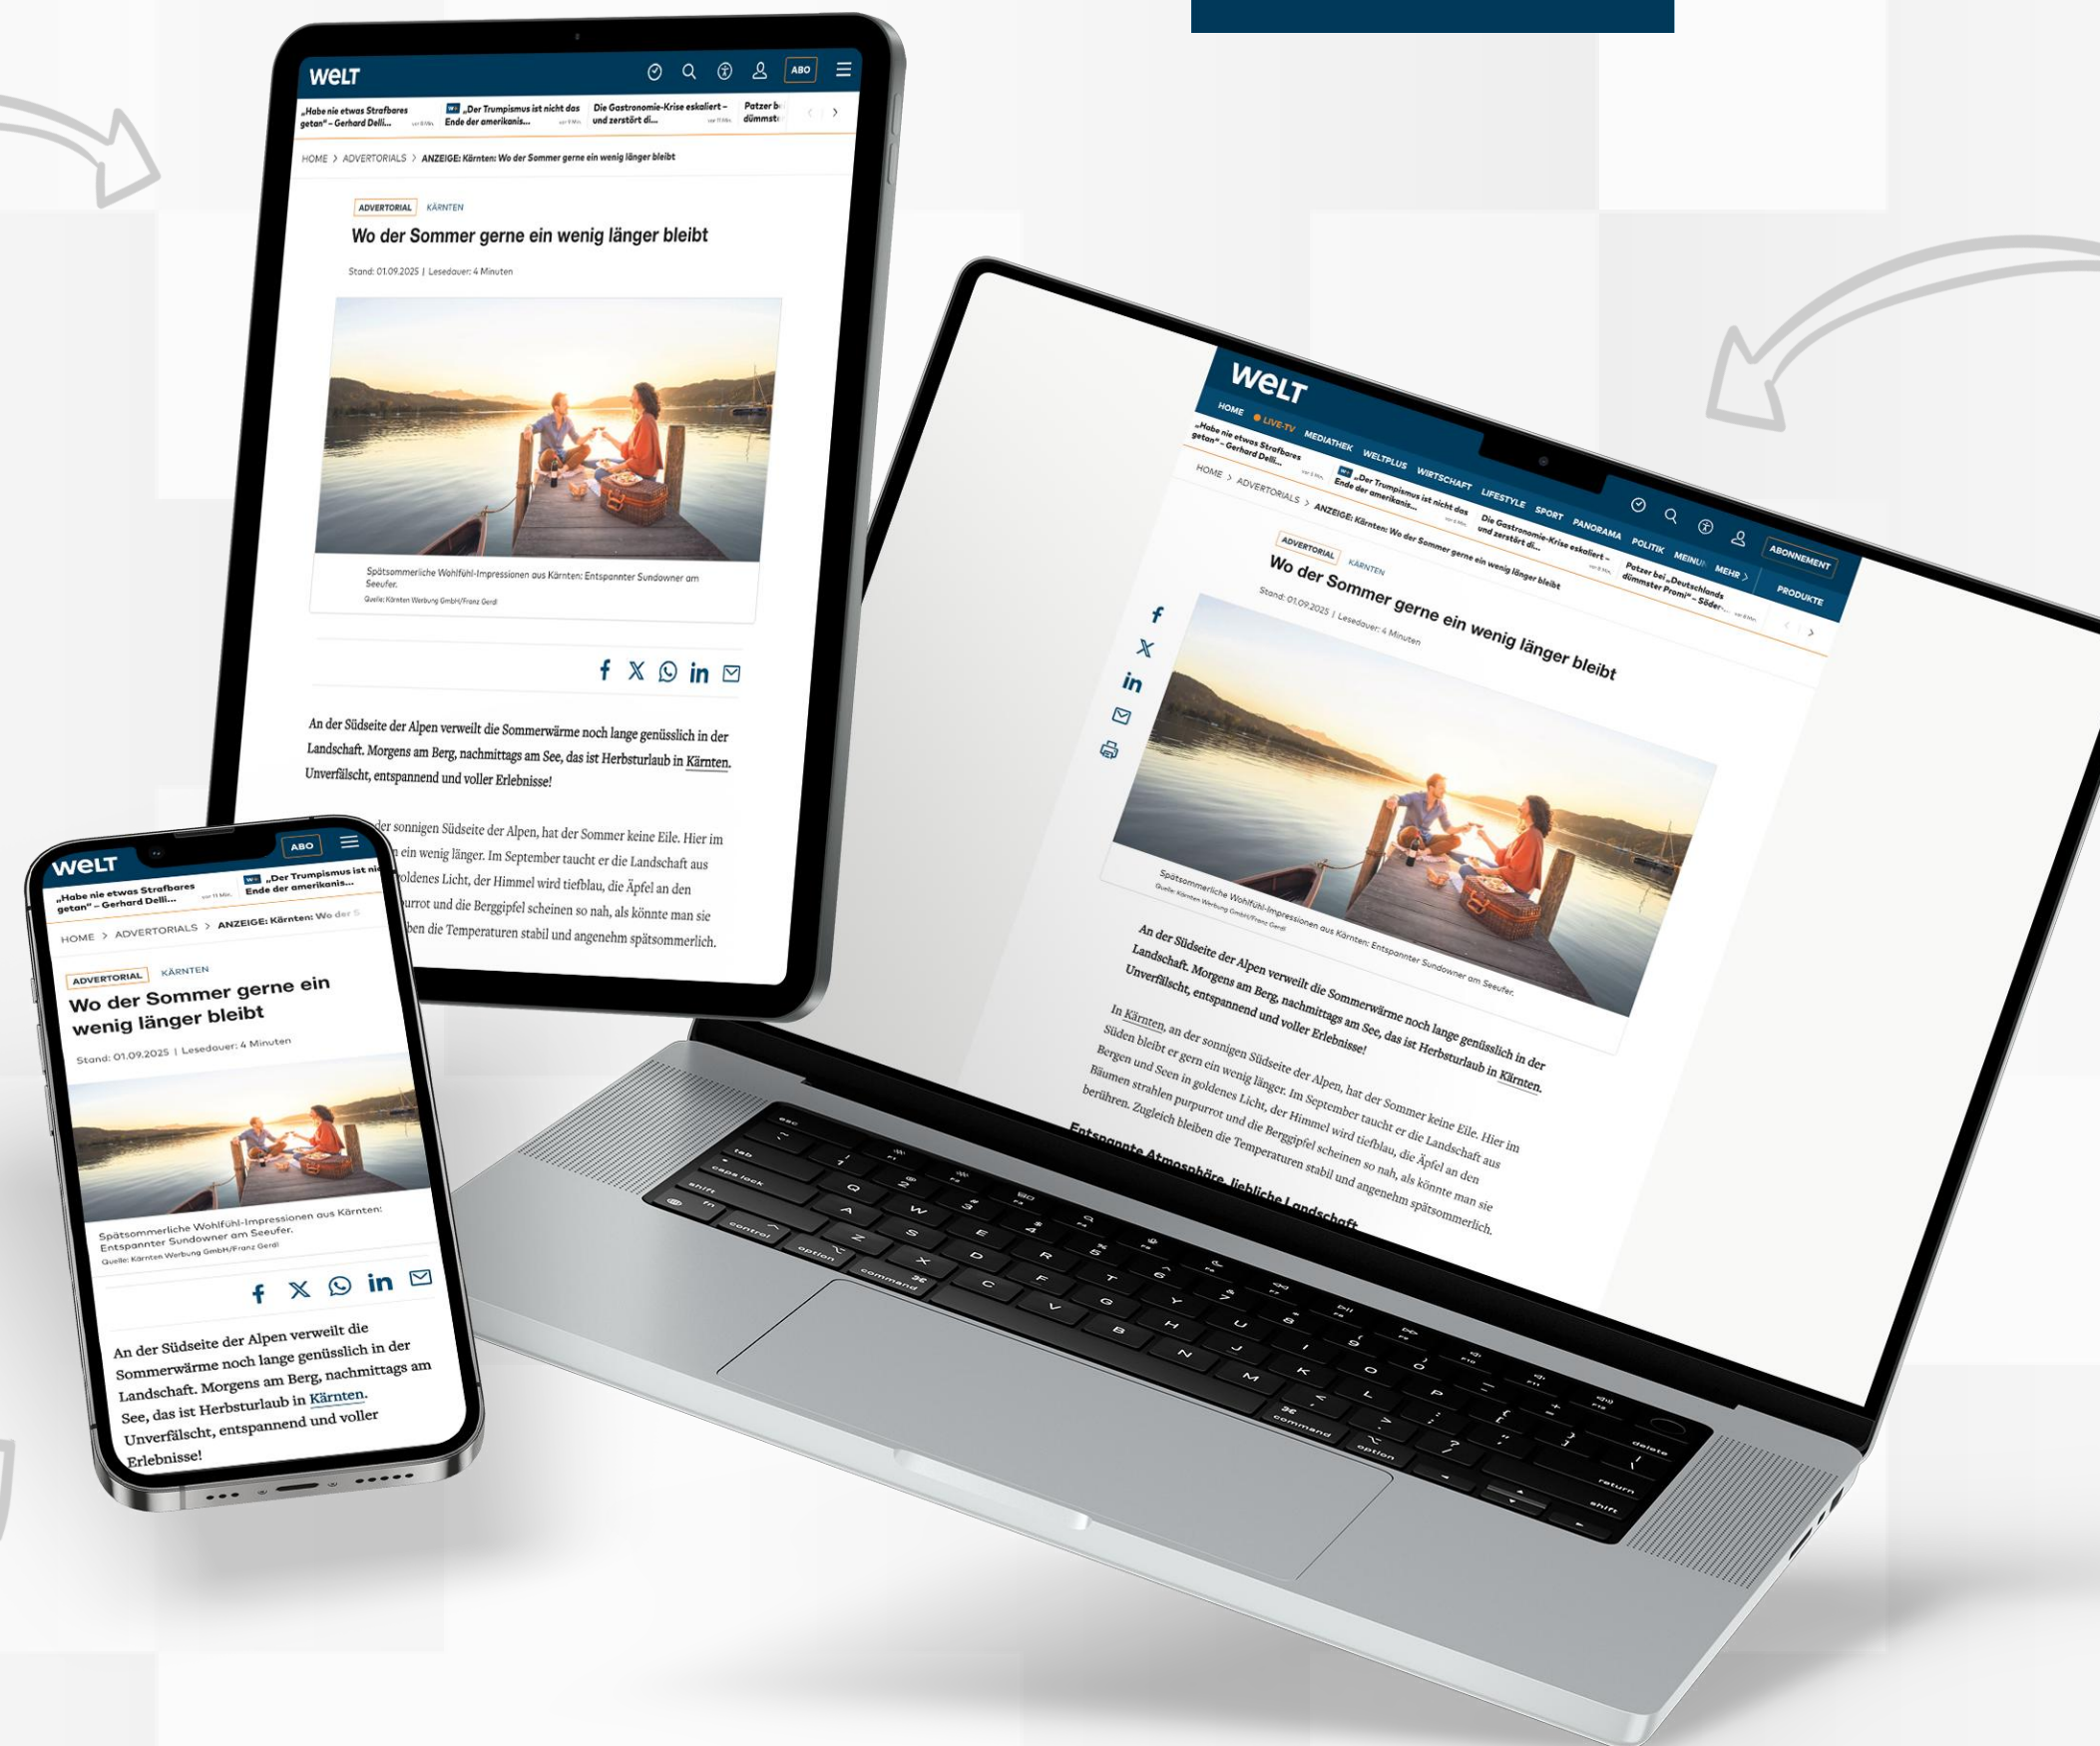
WELT

ABO

„Habe nie etwas Strafbares getan" – Gerhard Delli...

„Der Trumpismus ist nicht das Ende der amerikanis...

Die Gastronomie-Krise eskaliert – und zerstört di...

Patzer bei dümmst...

HOME > ADVERTORIALS > ANZEIGE: Kärnten: Wo der Sommer gerne ein wenig länger bleibt

ADVERTORIAL KÄRNTEN

Wo der Sommer gerne ein wenig länger bleibt

Stand: 01.09.2025 | Lesedauer: 4 Minuten

Spätsommerliche Wohlfühl-Impressionen aus Kärnten: Entspannter Sundowner am Seeufer.
Quelle: Kärnten Werbung GmbH/Franz Gerdl

An der Südseite der Alpen verweilt die Sommerwärme noch lange genüsslich in der Landschaft. Morgens am Berg, nachmittags am See, das ist Herbsturlaub in Kärnten. Unverfälscht, entspannend und voller Erlebnisse!

In Kärnten, an der sonnigen Südseite der Alpen, hat der Sommer keine Eile. Hier im Süden bleibt er gern ein wenig länger. Im September taucht er die Landschaft aus Bergen und Seen in goldenes Licht, der Himmel wird tiefblau, die Äpfel an den Bäumen strahlen purpurrot und die Berggipfel scheinen so nah, als könnte man sie berühren. Zugleich bleiben die Temperaturen stabil und angenehm spätsommerlich.

Entspannte Atmosphäre, liebliche Landschaft

WELT

HOME LIVE-TV MEDIATHEK WELTPLUS WIRTSCHAFT LIFESTYLE SPORT PANORAMA POLITIK MEINUNG MEHR

ABONNEMENT

PRODUKTE

Patzer bei „Deutschlands dümmster Promi" – Söder...